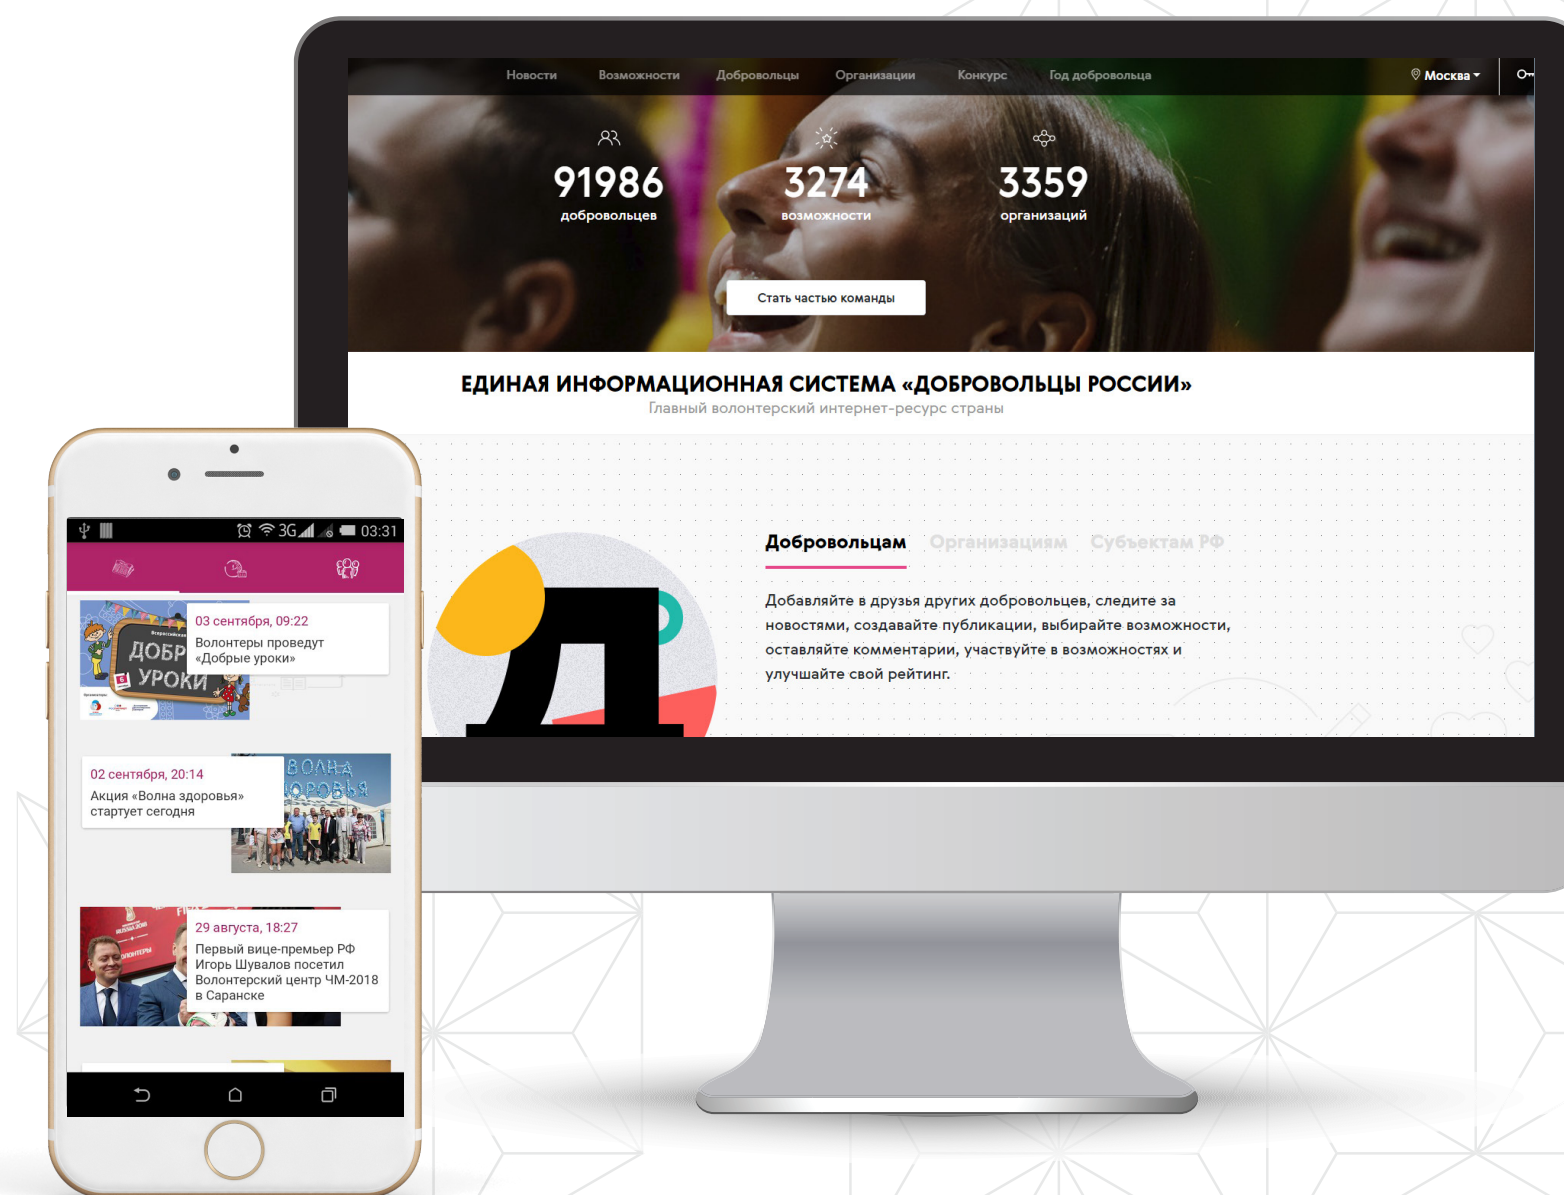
Новости Возможности Добровольцы Организации Конкурс Год добровольца Москва

91986
добровольцев

3274
возможности

3359
организаций

Стать частью команды

ЕДИНАЯ ИНФОРМАЦИОННАЯ СИСТЕМА «ДОБРОВОЛЬЦЫ РОССИИ»
Главный волонтерский интернет-ресурс страны

Д

Добровольцам Организациям Субъектам РФ

Добавляйте в друзья других добровольцев, следите за новостями, создавайте публикации, выбирайте возможности, оставляйте комментарии, участвуйте в возможностях и улучшайте свой рейтинг.

3G 03:31

ДОБР УРОКИ
03 сентября, 09:22
Волонтеры проведут «Добрые уроки»

ВОЛНА ЗДОРОВЬЯ
02 сентября, 20:14
Акция «Волна здоровья» стартует сегодня

29 августа, 18:27
Первый вице-премьер РФ Игорь Шувалов посетил Волонтерский центр ЧМ-2018 в Саранске